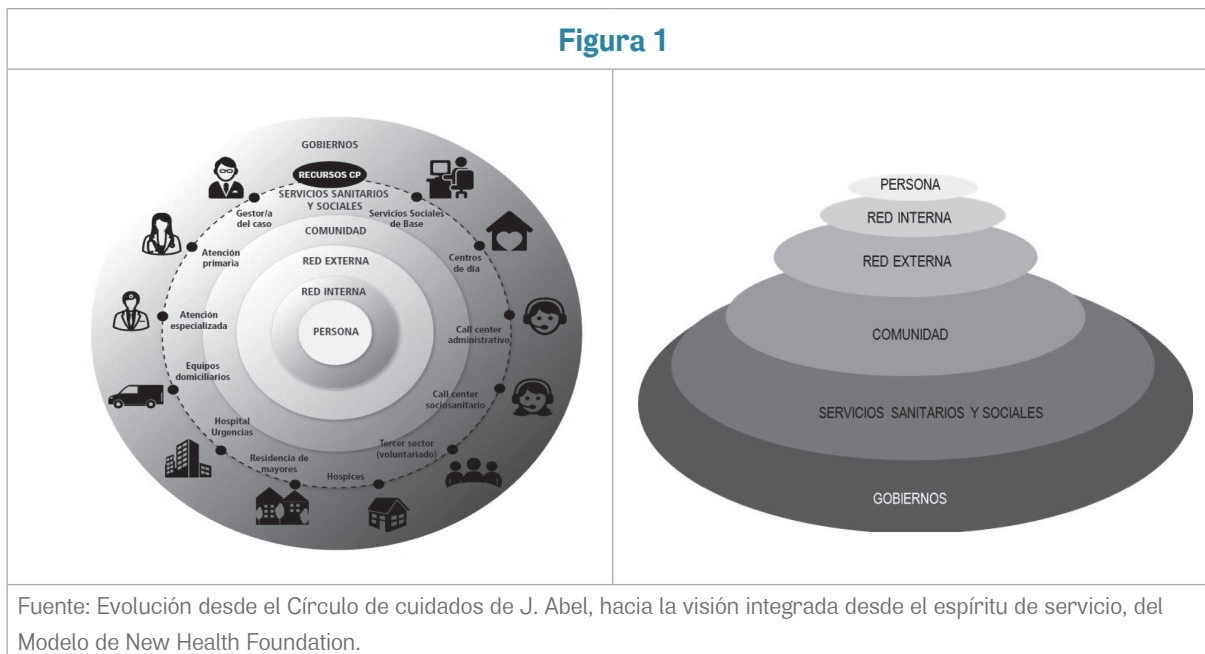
**Figura 1**

GOBIERNOS

RECURSOS CP

SERVICIOS SANITARIOS Y SOCIALES

Gestor/a del caso

Servicios Sociales de Base

COMUNIDAD

Atención primaria

Centros de día

RED EXTERNA

RED INTERNA

Atención especializada

PERSONA

Call center administrativo

Equipos domiciliarios

Call center sociosanitario

Hospital Urgencias

Tercer sector (voluntariado)

Residencia de mayores

Hospices

PERSONA

RED INTERNA

RED EXTERNA

COMUNIDAD

SERVICIOS SANITARIOS Y SOCIALES

GOBIERNOS

Fuente: Evolución desde el Círculo de cuidados de J. Abel, hacia la visión integrada desde el espíritu de servicio, del Modelo de New Health Foundation.